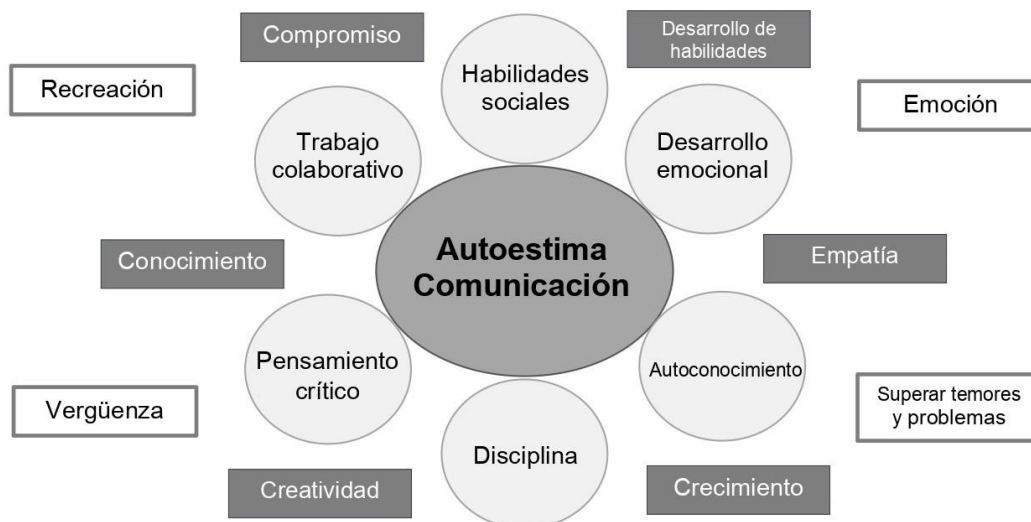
Compromiso

Desarrollo de habilidades

Recreación

Habilidades sociales

Emoción

Trabajo colaborativo

Desarrollo emocional

Autoestima Comunicación

Conocimiento

Empatía

Pensamiento crítico

Autoconocimiento

Superar temores y problemas

Vergüenza

Disciplina

Creatividad

Crecimiento